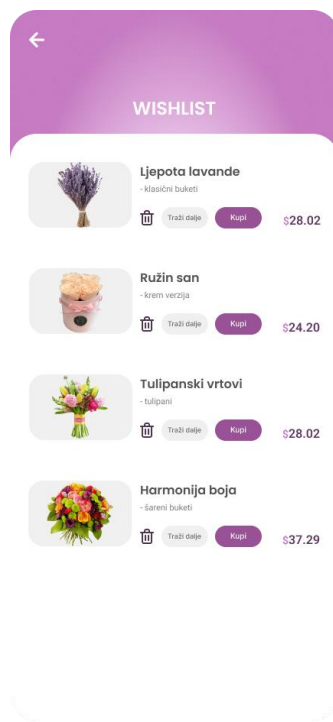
WISHLIST

Ljepota lavande
- klasični buketi
Traži dalje
Kupi
$28.02

Ružin san
- krem verzija
Traži dalje
Kupi
$24.20

Tulipanski vrtovi
- tulipani
Traži dalje
Kupi
$28.02

Harmonija boja
- šareni buketi
Traži dalje
Kupi
$37.29